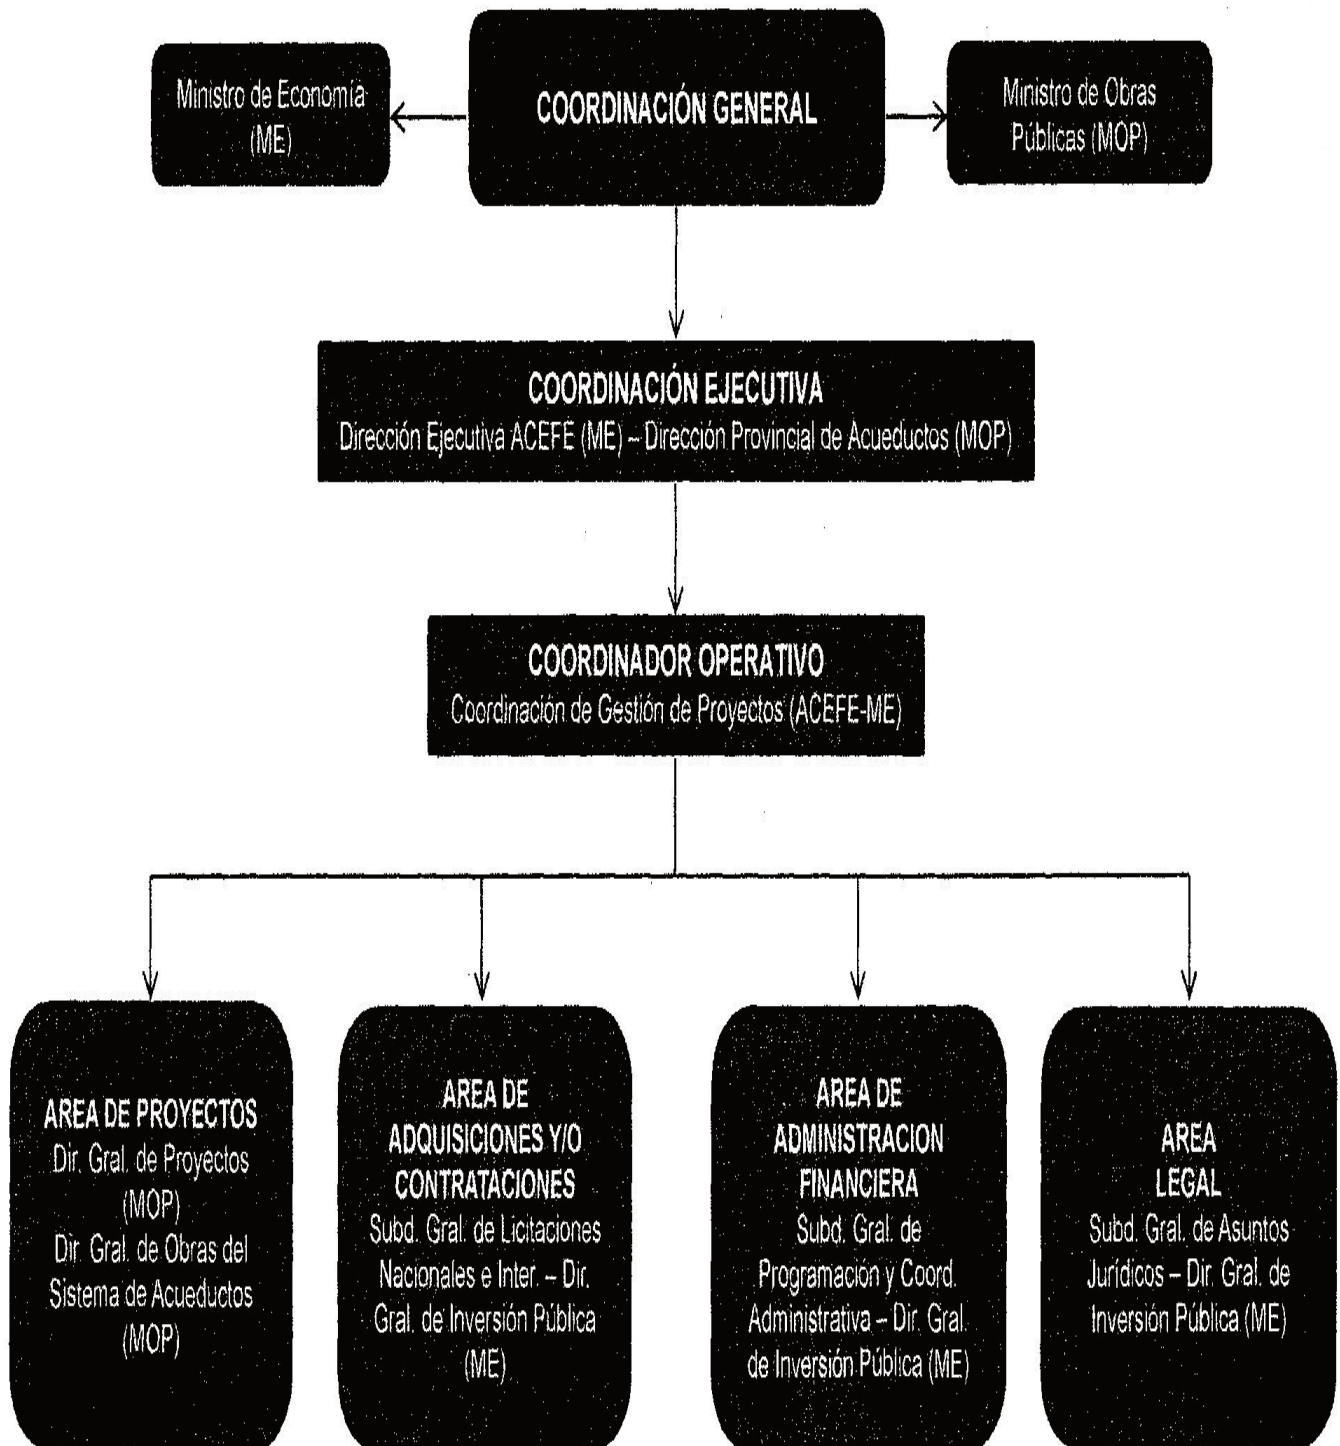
Ministro de Economía (ME)

COORDINACIÓN GENERAL

Ministro de Obras Públicas (MOP)

COORDINACIÓN EJECUTIVA
Dirección Ejecutiva ACEFE (ME) – Dirección Provincial de Acueductos (MOP)

COORDINADOR OPERATIVO
Coordinación de Gestión de Proyectos (ACEFE-ME)

AREA DE PROYECTOS
Dir. Gral. de Proyectos (MOP)
Dir. Gral. de Obras del Sistema de Acueductos (MOP)

AREA DE ADQUISICIONES Y/O CONTRATACIONES
Subd. Gral. de Licitaciones Nacionales e Inter. – Dir. Gral. de Inversión Pública (ME)

AREA DE ADMINISTRACION FINANCIERA
Subd. Gral. de Programación y Coord. Administrativa – Dir. Gral. de Inversión Pública (ME)

AREA LEGAL
Subd. Gral. de Asuntos Jurídicos – Dir. Gral. de Inversión Pública (ME)